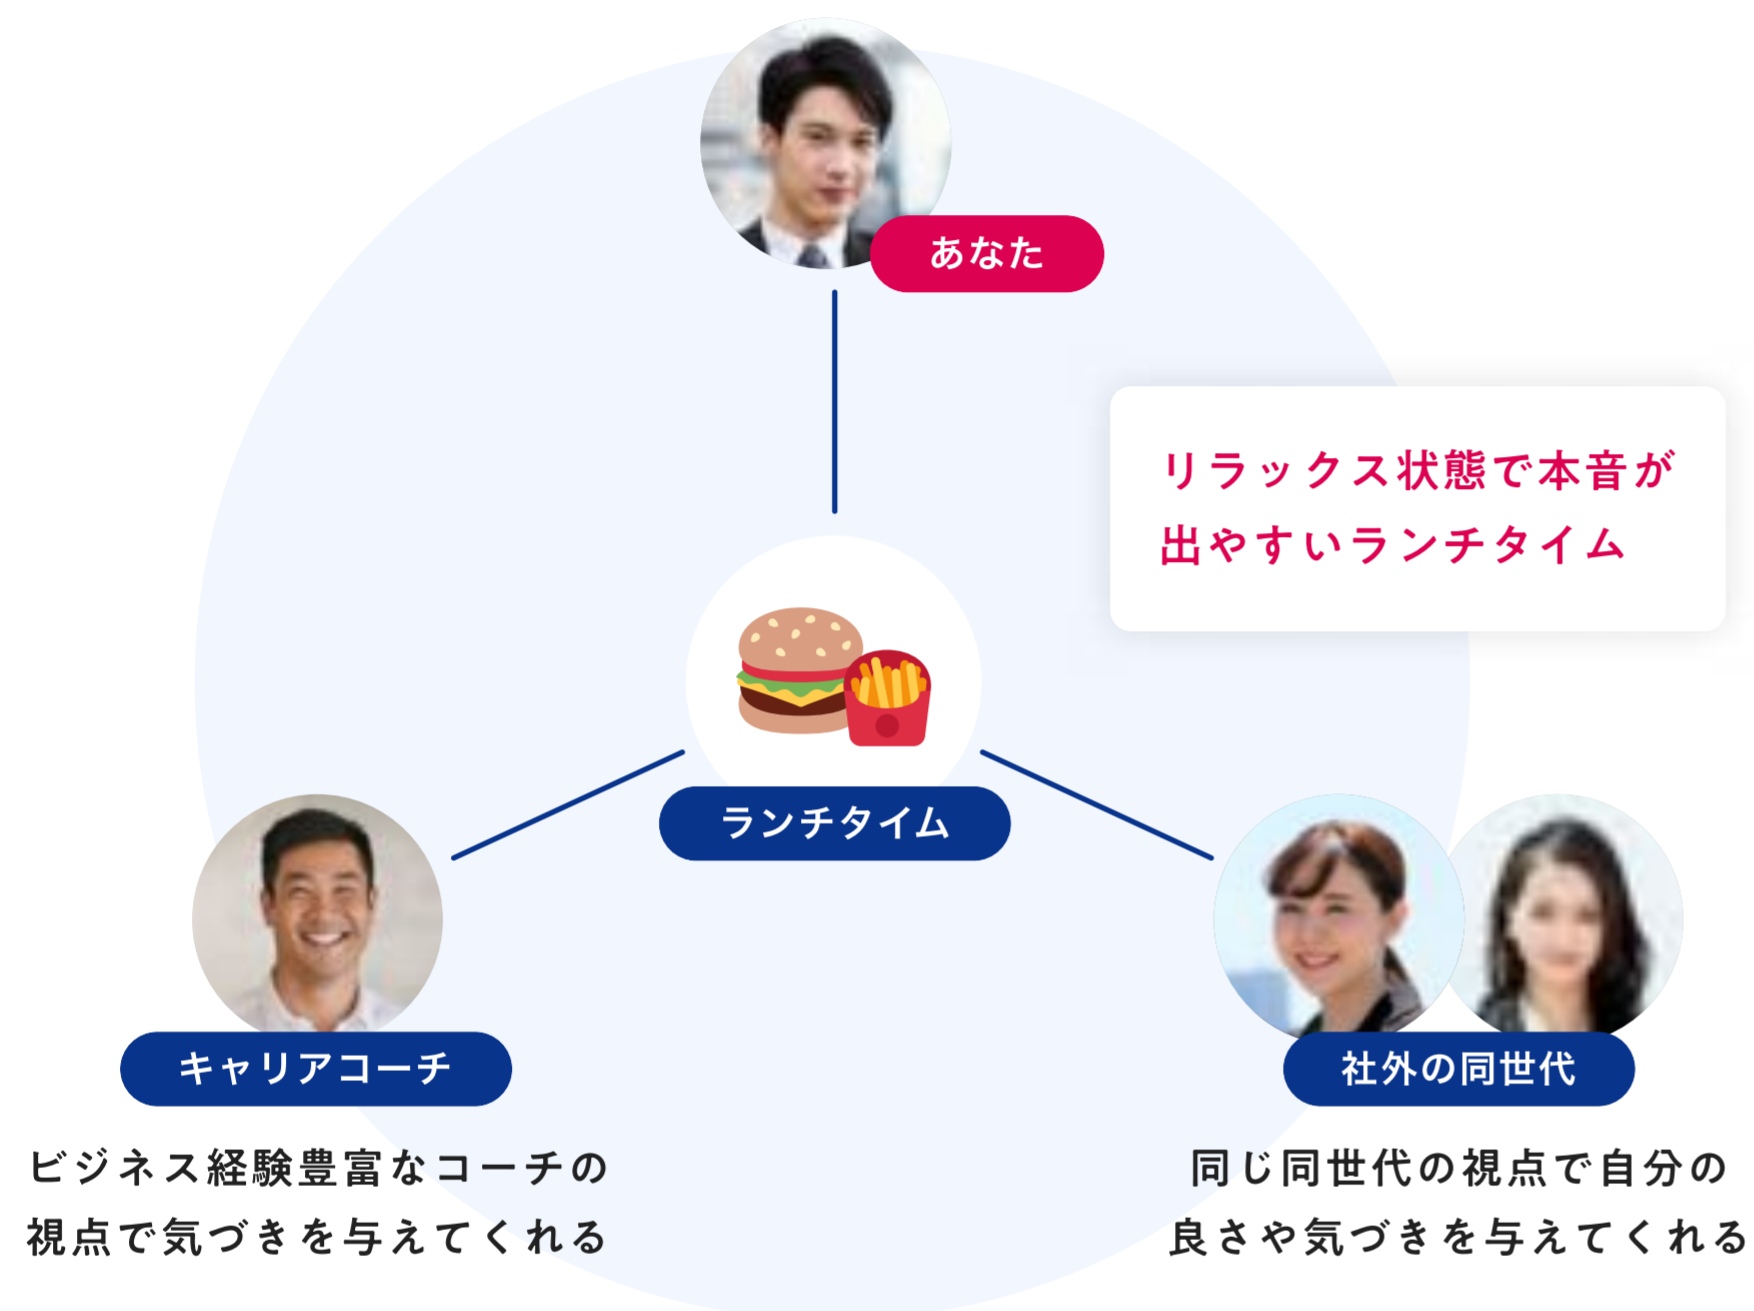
あなた

リラックス状態で本音が
出やすいランチタイム

ランチタイム

キャリアコーチ

ビジネス経験豊富なコーチの
視点で気づきを与えてくれる

社外の同世代

同じ同世代の視点で自分の
良さや気づきを与えてくれる